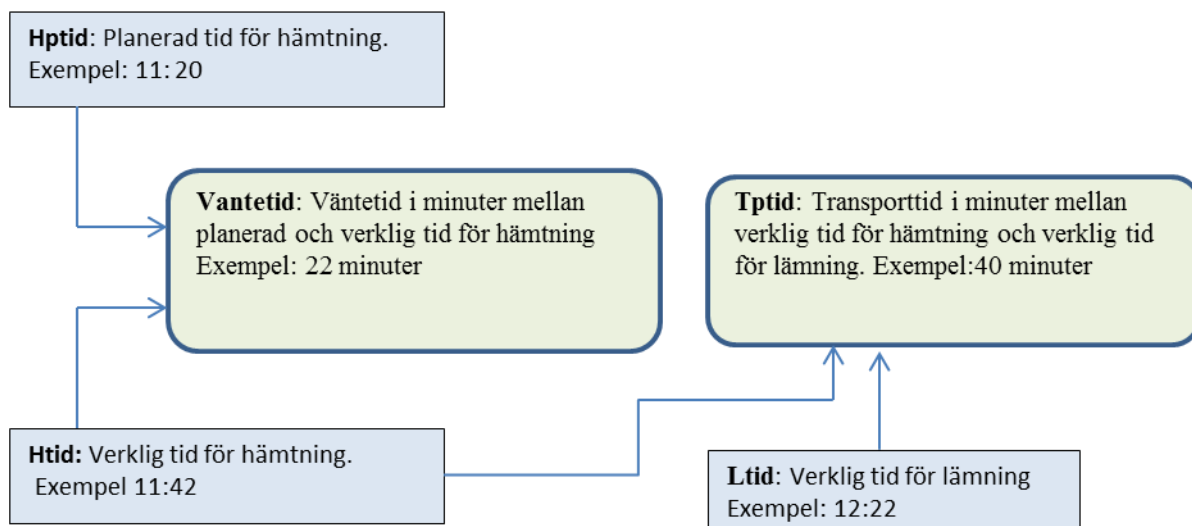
**Hptid**: Planerad tid för hämtning.
Exempel: 11: 20

**Vantetid**: Väntetid i minuter mellan planerad och verklig tid för hämtning Exempel: 22 minuter

**Tptid**: Transporttid i minuter mellan verklig tid för hämtning och verklig tid för lämning. Exempel:40 minuter

**Htid:** Verklig tid för hämtning.
Exempel 11:42

**Ltid**: Verklig tid för lämning
Exempel: 12:22